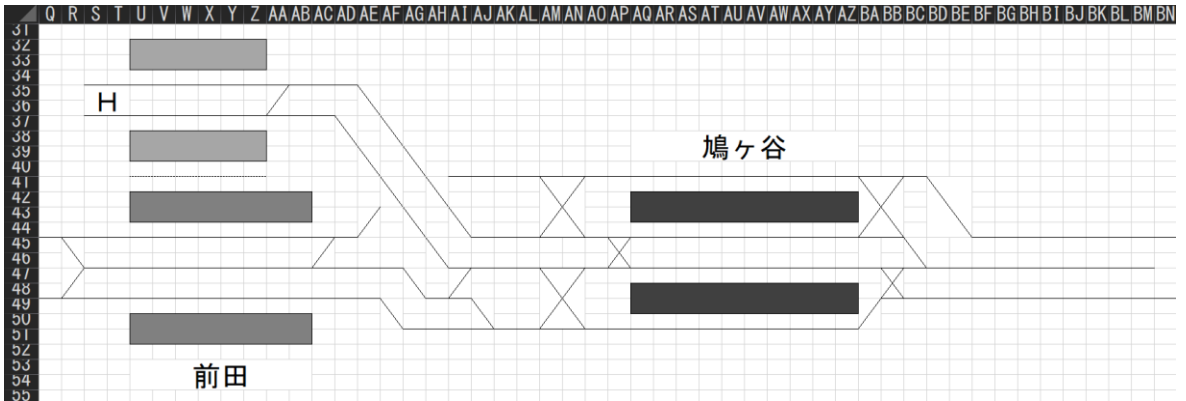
| Q | R | S | T | U | V | W | X | Y | Z | AA | AB | AC | AD | AE | AF | AG | AH | AI | AJ | AK | AL | AM | AN | AO | AP | AQ | AR | AS | AT | AU | AV | AW | AX | AY | AZ | BA | BB | BC | BD | BE | BF | BG | BH | BI | BJ | BK | BL | BM | BN |
|---|---|---|---|---|---|---|---|---|---|---|---|---|---|---|---|---|---|---|---|---|---|---|---|---|---|---|---|---|---|---|---|---|---|---|---|---|---|---|---|---|---|---|---|---|---|---|---|---|---|

31
32
33
34
35
36
37
38
39
40
41
42
43
44
45
46
47
48
49
50
51
52
53
54
55

H

鳩ヶ谷

前田